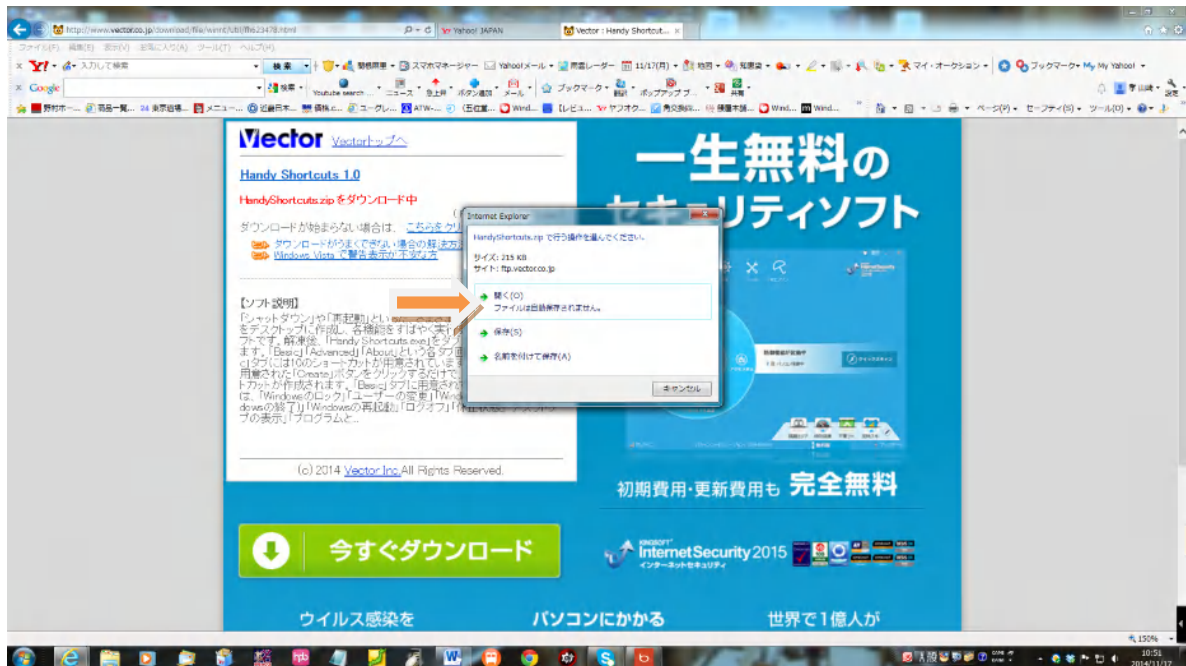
http://www.vector.co.jp/download/file/winnt/util/fh623478.html
Yahoo! JAPAN
Vector : Handy Shortcut...
ファイル(F) 編集(E) 表示(V) お気に入り(A) ツール(T) ヘルプ(H)
入力して検索
検索
スマホマネージャー
Yahoo!メール
雨雲レーダー
11/17(月)
マイ・オークション
ブックマーク
My Yahoo!
Google
Youtube search
ニュース
急上昇
ボタン追加
メール
ブックマーク
ポップアップブ...
共有
ページ(P)
セーフティ(S)
ツール(O)

Vector Vectorトップへ

Handy Shortcuts 1.0

HandyShortcuts.zip をダウンロード中

ダウンロードが始まらない場合は、こちらをク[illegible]

ダウンロードがうまくできない場合の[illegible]
Windows Vista で警告表示が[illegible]

【ソフト説明】
「シャットダウン」や「再起動」とい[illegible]をデスクトップに作成し、各機能をすばやく実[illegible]フトです。解凍後、「Handy Shortcuts.exe」を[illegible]ます。「Basic」「Advanced」「About」という各タブ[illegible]cタブには10のショートカットが用意されてい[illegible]用意された「Create」ボタンをクリックするだけで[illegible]トカットが作成されます。「Basic」タブに用意され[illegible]は、「Windowsのロック」「ユーザーの変更」「Win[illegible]dowsの終了」「Windowsの再起動」「ログオフ」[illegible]プの表示」「プログラムと...

(c) 2014 Vector Inc. All Rights Reserved.

今すぐダウンロード

Internet Explorer
HandyShortcuts.zip で行う操作を選んでください。
サイズ: 215 KB
サイト: ftp.vector.co.jp
開く(O)
ファイルは自動保存されません。
保存(S)
名前を付けて保存(A)
キャンセル

一生無料の
セキュリティソフト

初期費用・更新費用も 完全無料

KINGSOFT InternetSecurity 2015
インターネットセキュリティ

ウイルス感染を
パソコンにかかる
世界で1億人が

150%
10:51
2014/11/17